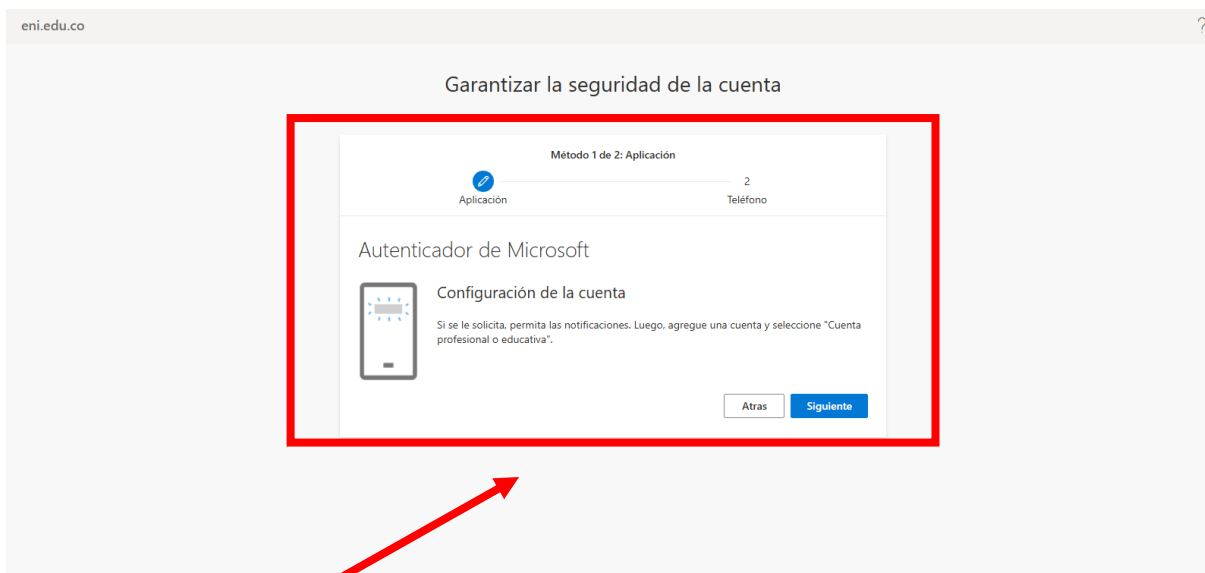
eni.edu.co

?

Garantizar la seguridad de la cuenta

Método 1 de 2: Aplicación

Aplicación

2

Teléfono

Autenticador de Microsoft

Configuración de la cuenta

Si se le solicita, permita las notificaciones. Luego, agregue una cuenta y seleccione "Cuenta profesional o educativa".

Atras

Siguiente